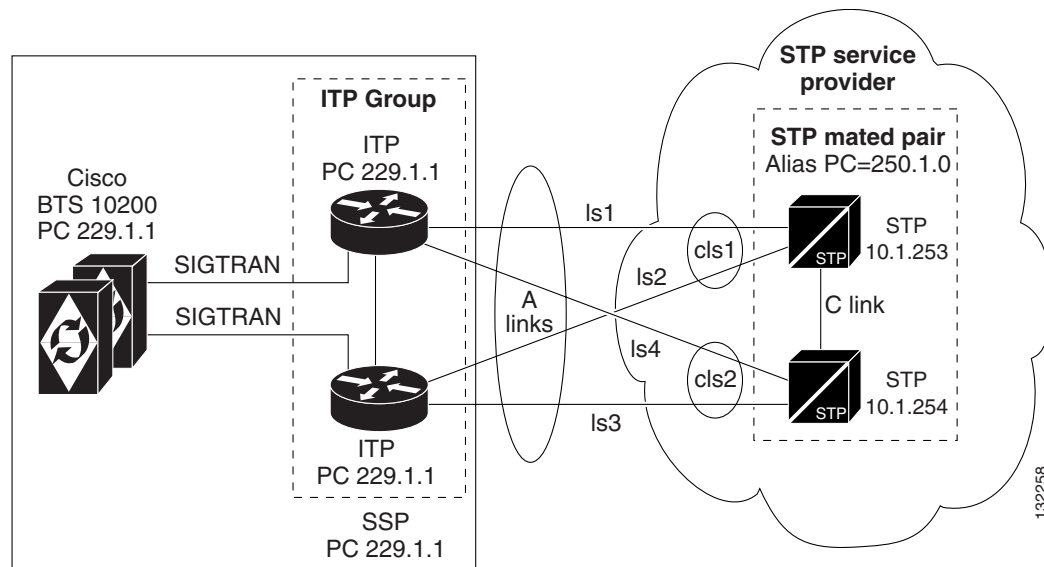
STP service provider

ITP Group

ITP
PC 229.1.1

Cisco
BTS 10200
PC 229.1.1

SIGTRAN

SIGTRAN

ITP
PC 229.1.1

SSP
PC 229.1.1

A
links

ls1

ls2

ls4

ls3

cls1

cls2

STP mated pair
Alias PC=250.1.0

STP

STP
10.1.253

C link

STP

STP
10.1.254

132258